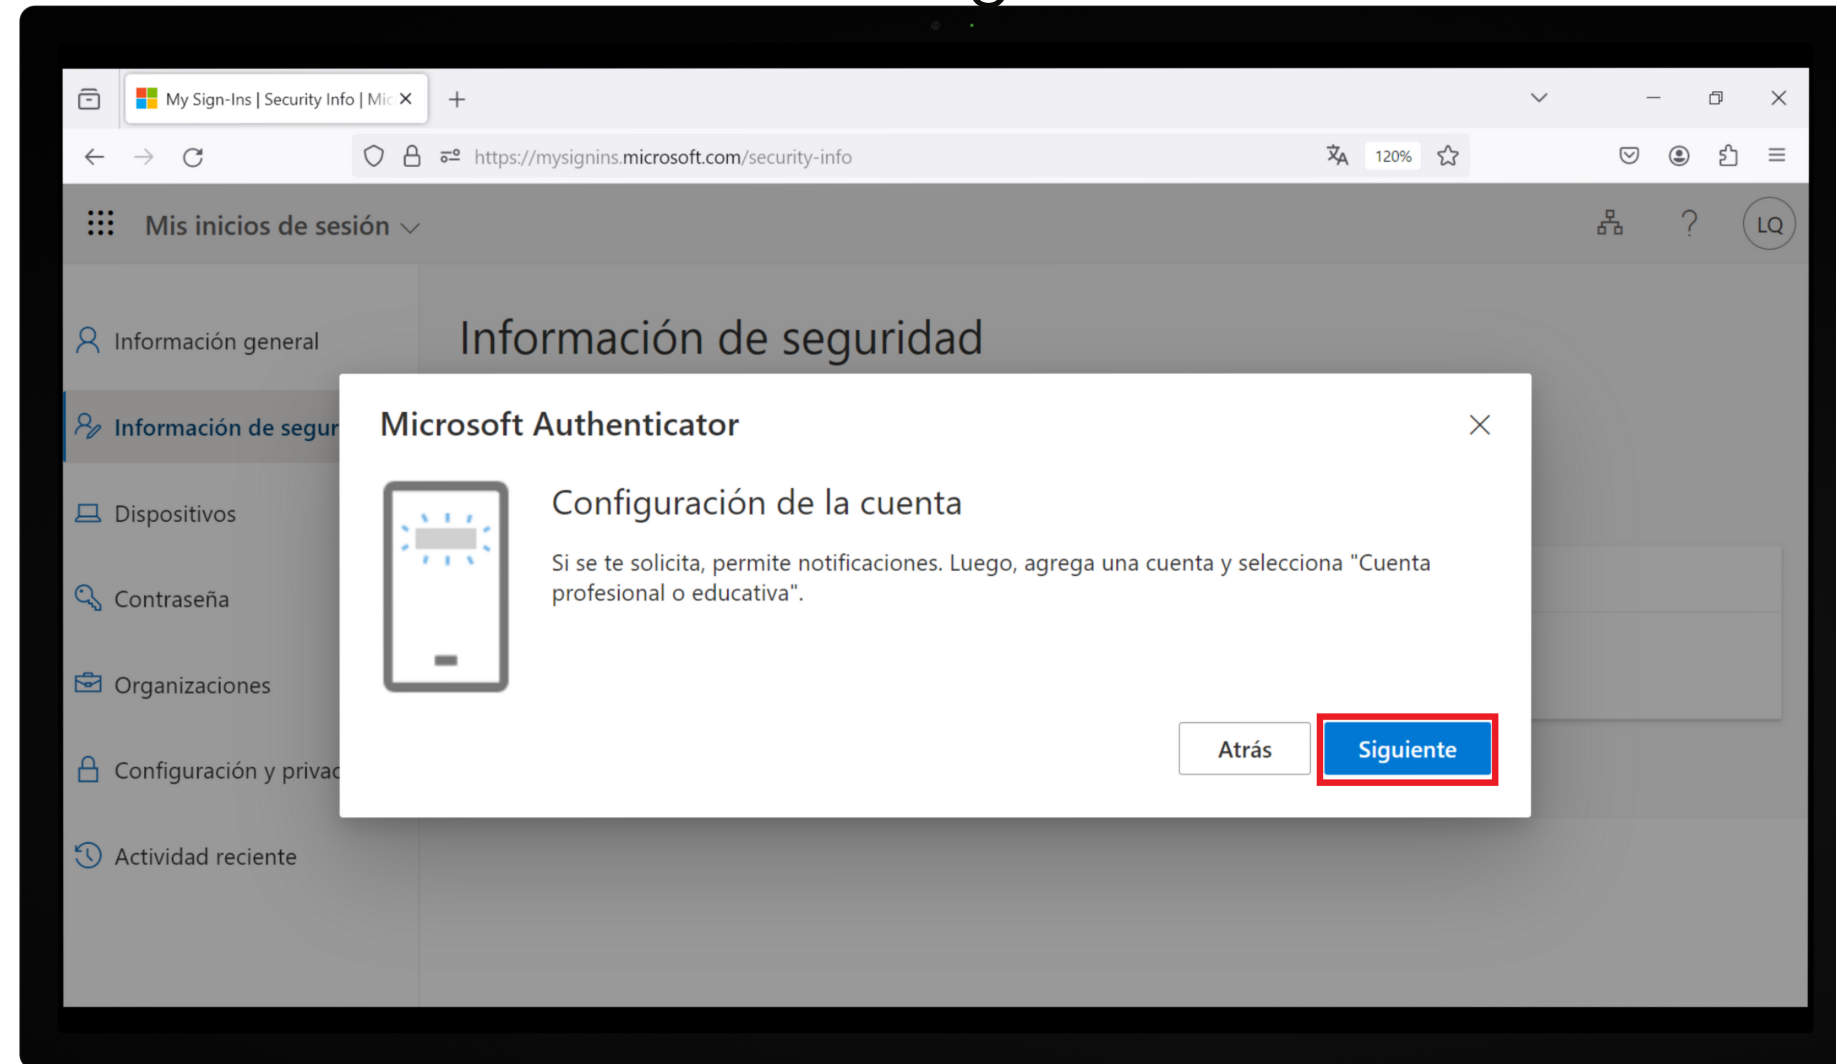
My Sign-Ins | Security Info | Mic

https://mysignins.microsoft.com/security-info

120%

Mis inicios de sesión

LQ

Información general

Información de segur

Dispositivos

Contraseña

Organizaciones

Configuración y privac

Actividad reciente

Información de seguridad

Microsoft Authenticator

Configuración de la cuenta

Si se te solicita, permite notificaciones. Luego, agrega una cuenta y selecciona "Cuenta profesional o educativa".

Atrás

Siguiente